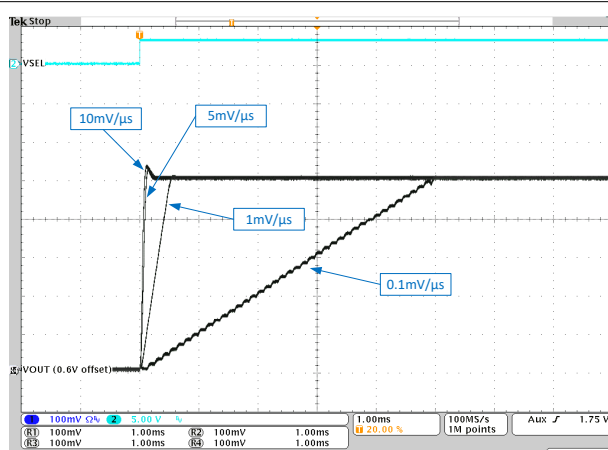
Tek Stop

T

2 VSEL

10mV/µs

5mV/µs

1mV/µs

0.1mV/µs

1 VOUT (0.6V offset)

1 100mV $\Omega$ 2 5.00 V
R1 100mV 1.00ms R2 100mV 1.00ms
R3 100mV 1.00ms R4 100mV 1.00ms

1.00ms
T 20.00 %

100MS/s
1M points

Aux $\int$ 1.75 V